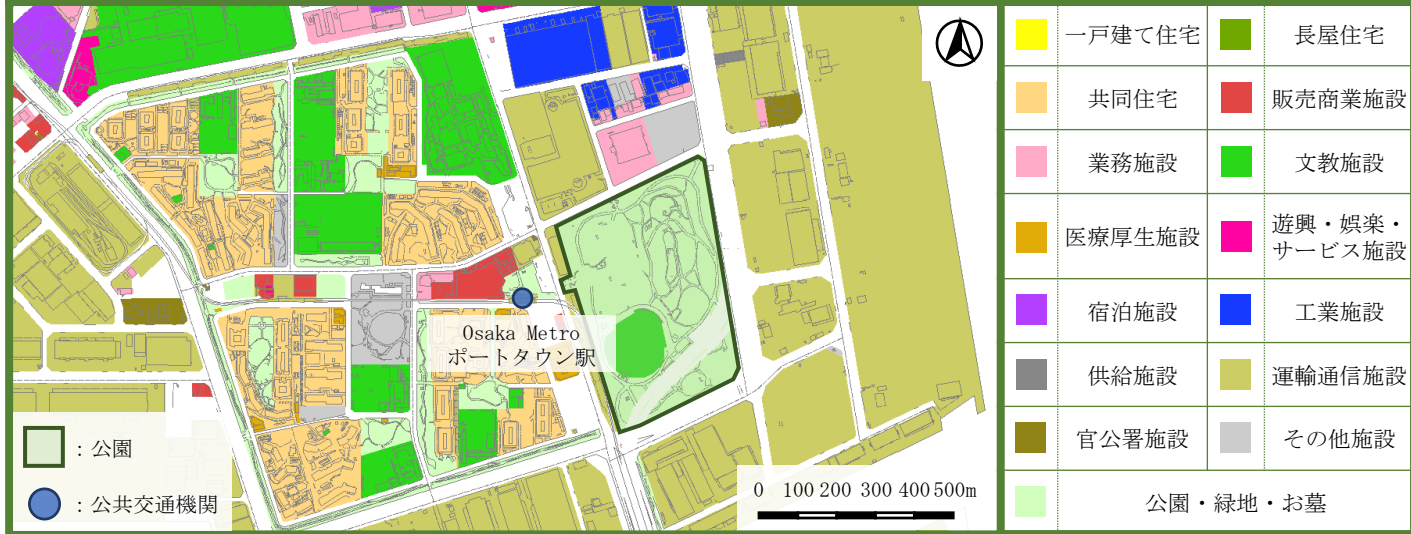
Osaka Metro
ポートタウン駅

：公園

：公共交通機関

0 100 200 300 400 500m

| | | | |
|---|---|---|---|
| | 一戸建て住宅 | | 長屋住宅 |
| | 共同住宅 | | 販売商業施設 |
| | 業務施設 | | 文教施設 |
| | 医療厚生施設 | | 遊興・娯楽・サービス施設 |
| | 宿泊施設 | | 工業施設 |
| | 供給施設 | | 運輸通信施設 |
| | 官公署施設 | | その他施設 |
| | 公園・緑地・お墓 | | |